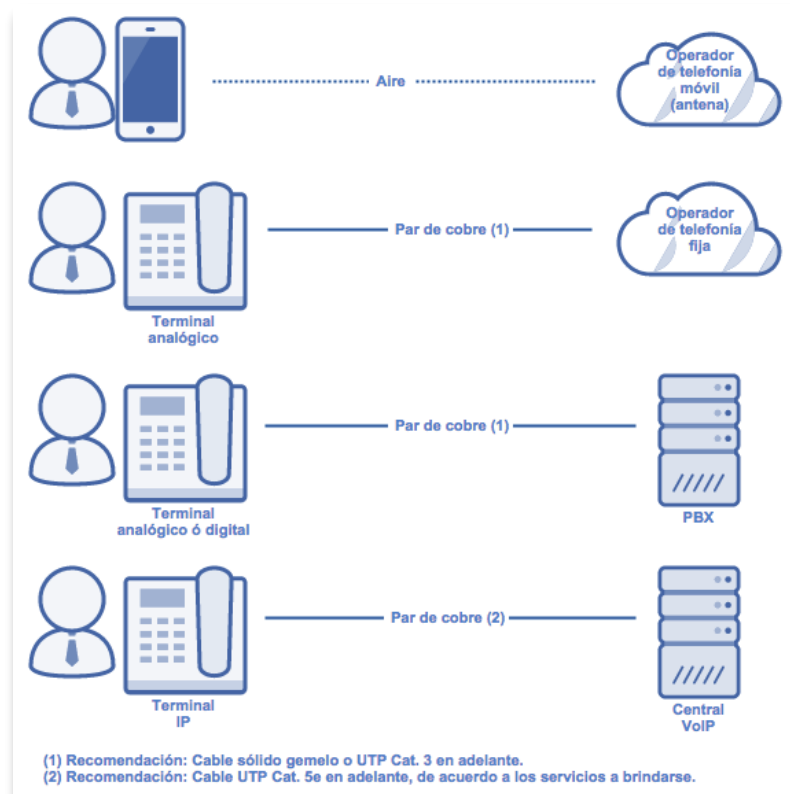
Aire

Operador de telefonía móvil (antena)

Par de cobre (1)

Operador de telefonía fija

Terminal analógico

Par de cobre (1)

Terminal analógico ó digital

PBX

Par de cobre (2)

Terminal IP

Central VoIP

(1) Recomendación: Cable sólido gemelo o UTP Cat. 3 en adelante.
(2) Recomendación: Cable UTP Cat. 5e en adelante, de acuerdo a los servicios a brindarse.